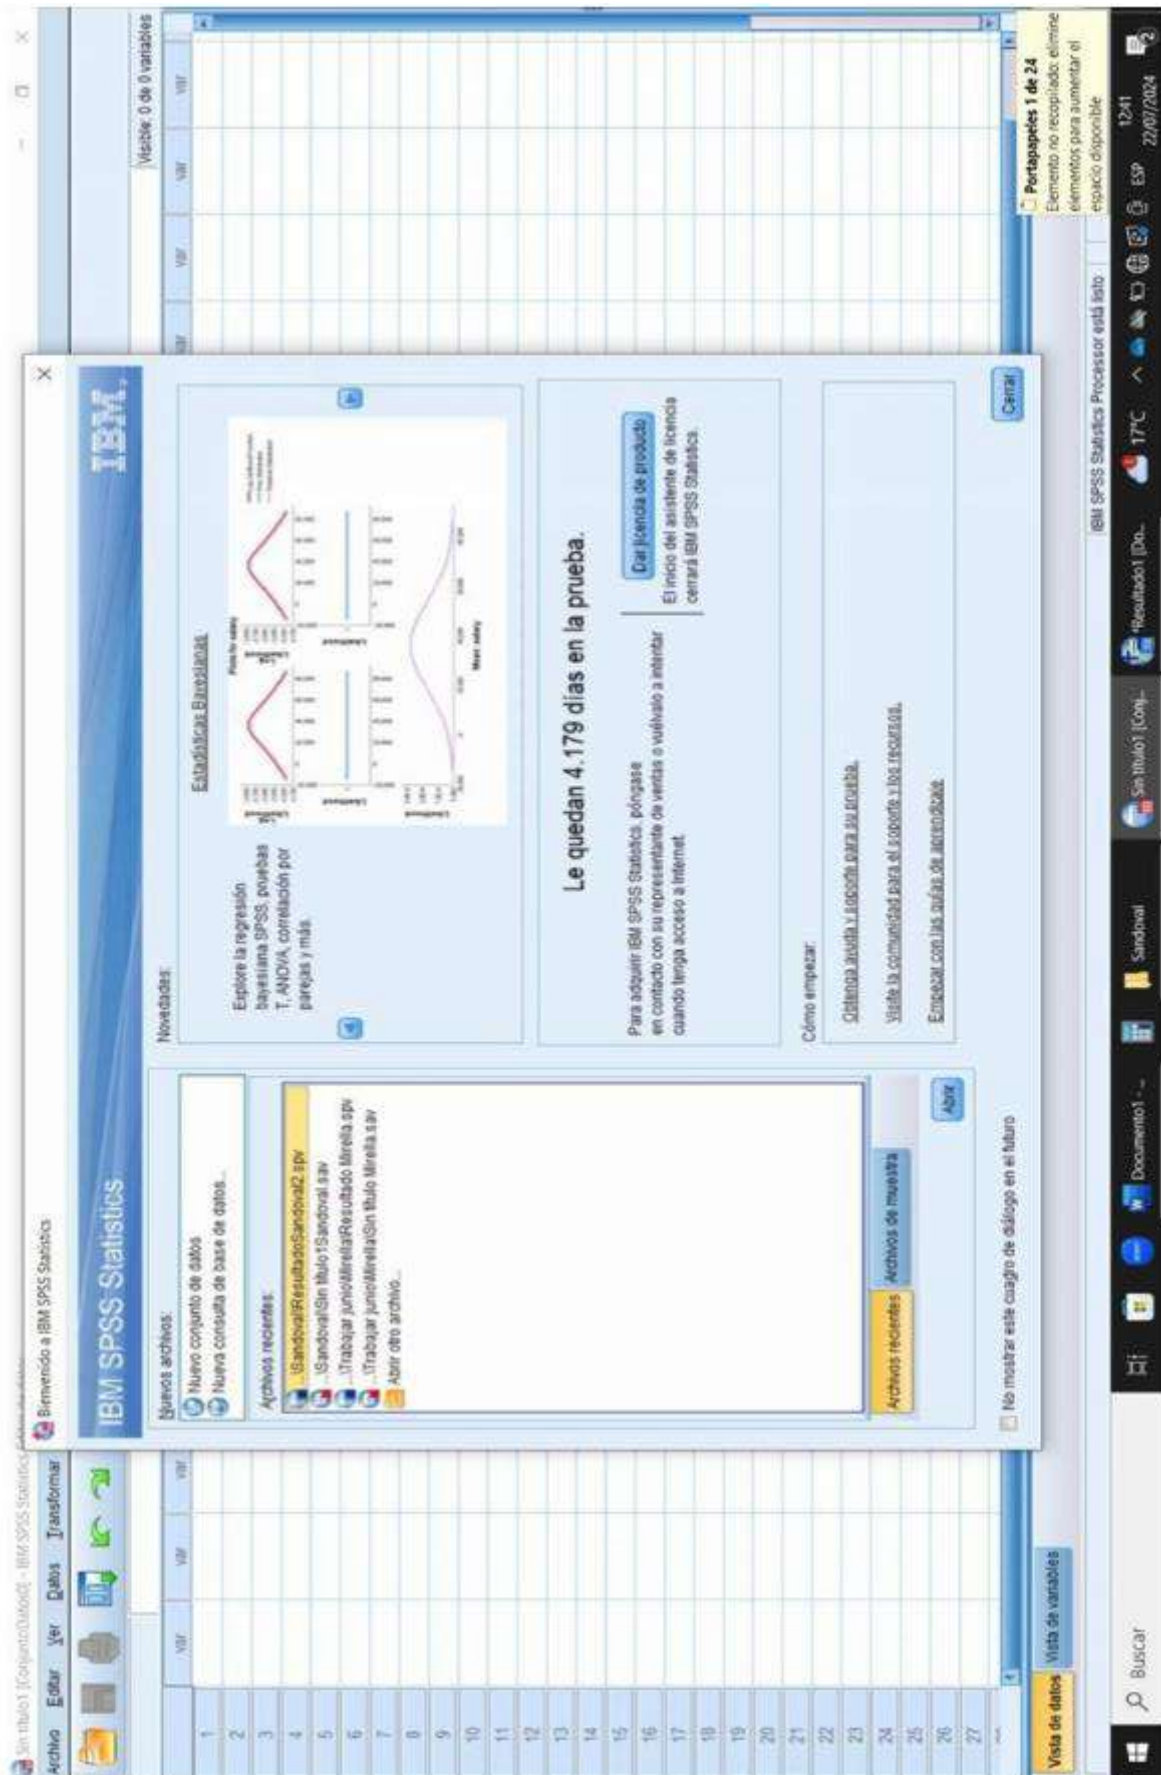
Sin título1 [Conjunto_de_datos0] - IBM SPSS Statistics

Archivo Editar Ver Datos Transformar

Visible: 0 de 0 variables

var var var var var var var

1
2
3
4
5
6
7
8
9
10
11
12
13
14
15
16
17
18
19
20
21
22
23
24
25
26
27

Vista de datos Vista de variables

Bienvenido a IBM SPSS Statistics

IBM SPSS Statistics

IBM.

Nuevos archivos:
Nuevo conjunto de datos
Nueva consulta de base de datos...

Archivos recientes:
...\Sandoval\ResultadoSandoval2.spv
...\Sandoval\Sin título1Sandoval.sav
...\Trabajar junio\Mirella\Resultado Mirella.spv
...\Trabajar junio\Mirella\Sin título Mirella.sav
Abrir otro archivo...

Archivos recientes Archivos de muestra

Abrir

Novedades:

Explore la regresión bayesiana SPSS, pruebas T, ANOVA, correlación por parejas y más.

Estadísticas Bayesianas

Le quedan 4.179 días en la prueba.

Para adquirir IBM SPSS Statistics, póngase en contacto con su representante de ventas o vuélvalo a intentar cuando tenga acceso a Internet.

Dar licencia de producto

El inicio del asistente de licencia cerrará IBM SPSS Statistics.

Cómo empezar:

Obtenga ayuda y soporte para su prueba.

Visite la comunidad para el soporte y los recursos.

Empezar con las guías de aprendizaje

No mostrar este cuadro de diálogo en el futuro

Cerrar

IBM SPSS Statistics Processor está listo

Portapapeles 1 de 24
Elemento no recopilado: elimine elementos para aumentar el espacio disponible

Buscar

Documento1 - ...

Sandoval

Sin título1 [Conj...

*Resultado1 [Do...

17°C

ESP

12:41
22/07/2024